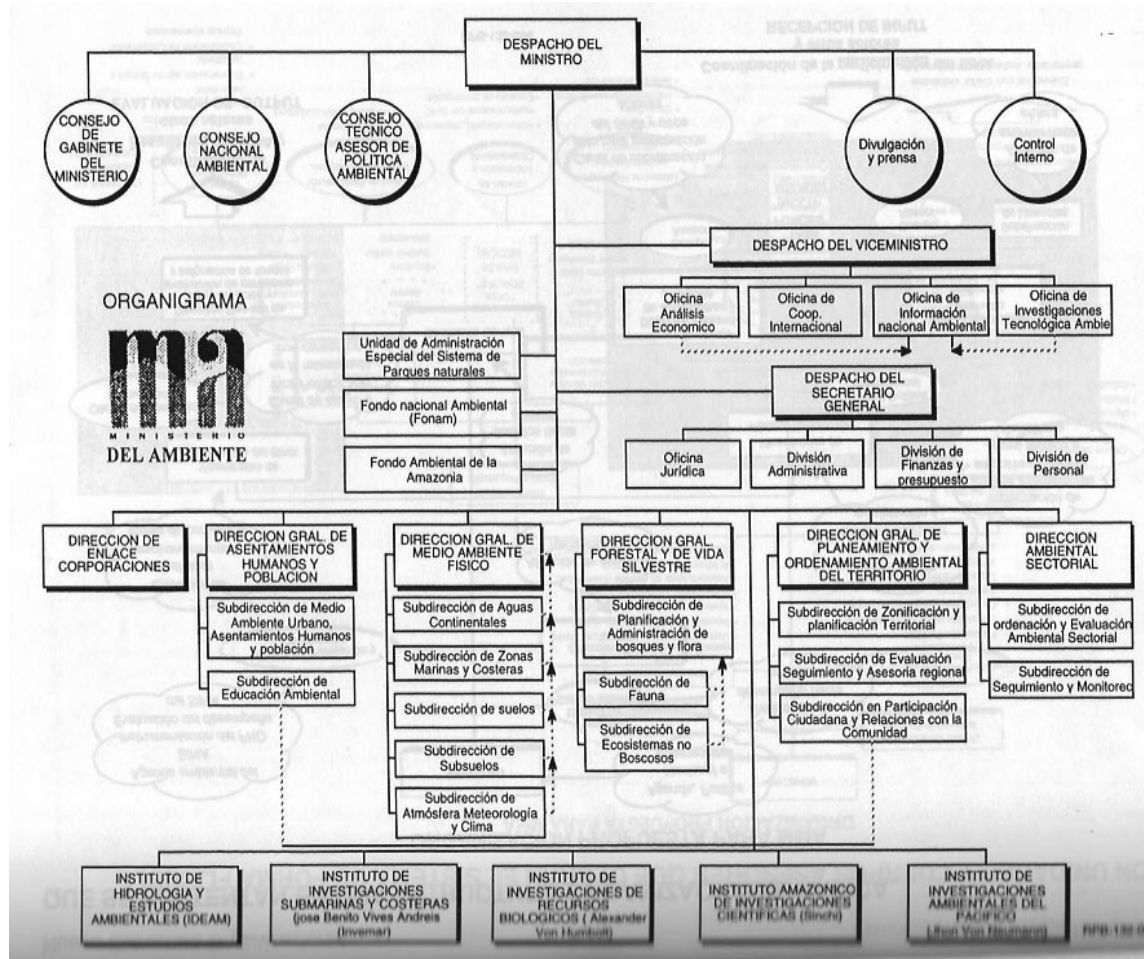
DESPACHO DEL MINISTRO

CONSEJO DE GABINETE DEL MINISTERIO

CONSEJO NACIONAL AMBIENTAL

CONSEJO TECNICO ASESOR DE POLITICA AMBIENTAL

Divulgación y prensa

Control Interno

DESPACHO DEL VICEMINISTRO

Oficina Análisis Economico

Oficina de Coop. Internacional

Oficina de Información nacional Ambiental

Oficina de Investigaciones Tecnológica Ambie

ORGANIGRAMA

ma

MINISTERIO DEL AMBIENTE

Unidad de Administración Especial del Sistema de Parques naturales

Fondo nacional Ambiental (Fonam)

Fondo Ambiental de la Amazonia

DESPACHO DEL SECRETARIO GENERAL

Oficina Juridica

División Administrativa

División de Finanzas y presupuesto

División de Personal

DIRECCION DE ENLACE CORPORACIONES

DIRECCION GRAL. DE ASENTAMIENTOS HUMANOS Y POBLACION

Subdirección de Medio Ambiente Urbano, Asentamientos Humanos y población

Subdirección de Educación Ambiental

DIRECCION GRAL. DE MEDIO AMBIENTE FISICO

Subdirección de Aguas Continentales

Subdirección de Zonas Marinas y Costeras

Subdirección de suelos

Subdirección de Subsuelos

Subdirección de Atmósfera Meteorología y Clima

DIRECCION GRAL. FORESTAL Y DE VIDA SILVESTRE

Subdirección de Planificación y Administración de bosques y flora

Subdirección de Fauna

Subdirección de Ecosistemas no Boscosos

DIRECCION GRAL. DE PLANEAMIENTO Y ORDENAMIENTO AMBIENTAL DEL TERRITORIO

Subdirección de Zonificación y planificación Territorial

Subdirección de Evaluación Seguimiento y Asesoria regional

Subdirección en Participación Ciudadana y Relaciones con la Comunidad

DIRECCION AMBIENTAL SECTORIAL

Subdirección de ordenación y Evaluación Ambiental Sectorial

Subdirección de Seguimiento y Monitoreo

INSTITUTO DE HIDROLOGIA Y ESTUDIOS AMBIENTALES (IDEAM)

INSTITUTO DE INVESTIGACIONES SUBMARINAS Y COSTERAS (Jose Benito Vives Andreis (Invemar)

INSTITUTO DE INVESTIGACIONES DE RECURSOS BIOLOGICOS ( Alexander Von Humbolt)

INSTITUTO AMAZONICO DE INVESTIGACIONES CIENTIFICAS (Sinchi)

INSTITUTO DE INVESTIGACIONES AMBIENTALES DEL PACIFICO (Jhon Von Neumann)

RPB-132